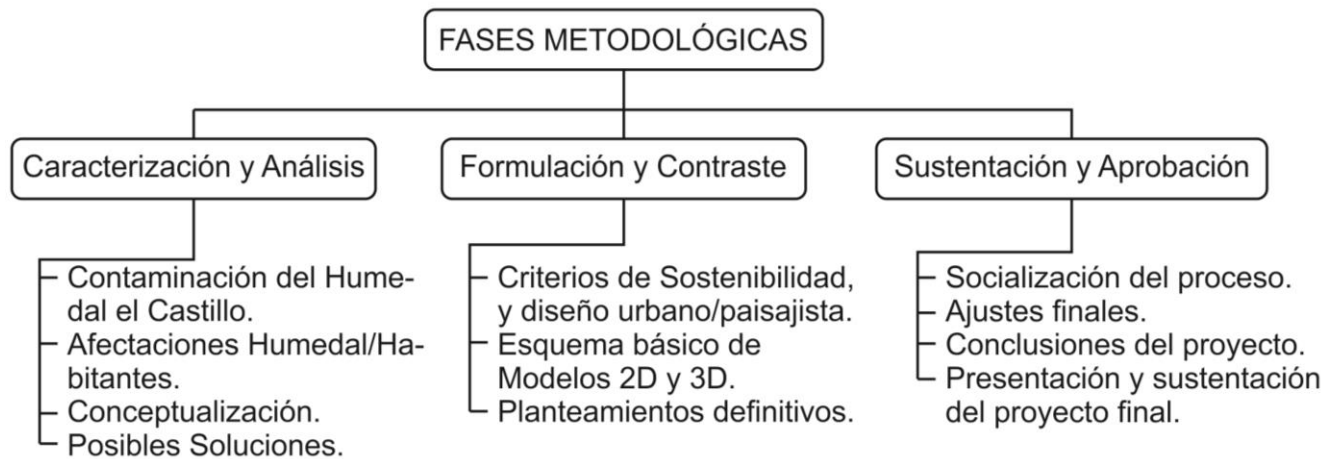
FASES METODOLÓGICAS

Caracterización y Análisis

Contaminación del Humedal el Castillo.
Afectaciones Humedal/Habitantes.
Conceptualización.
Posibles Soluciones.

Formulación y Contraste

Criterios de Sostenibilidad, y diseño urbano/paisajista.
Esquema básico de Modelos 2D y 3D.
Planteamientos definitivos.

Sustentación y Aprobación

Socialización del proceso.
Ajustes finales.
Conclusiones del proyecto.
Presentación y sustentación del proyecto final.